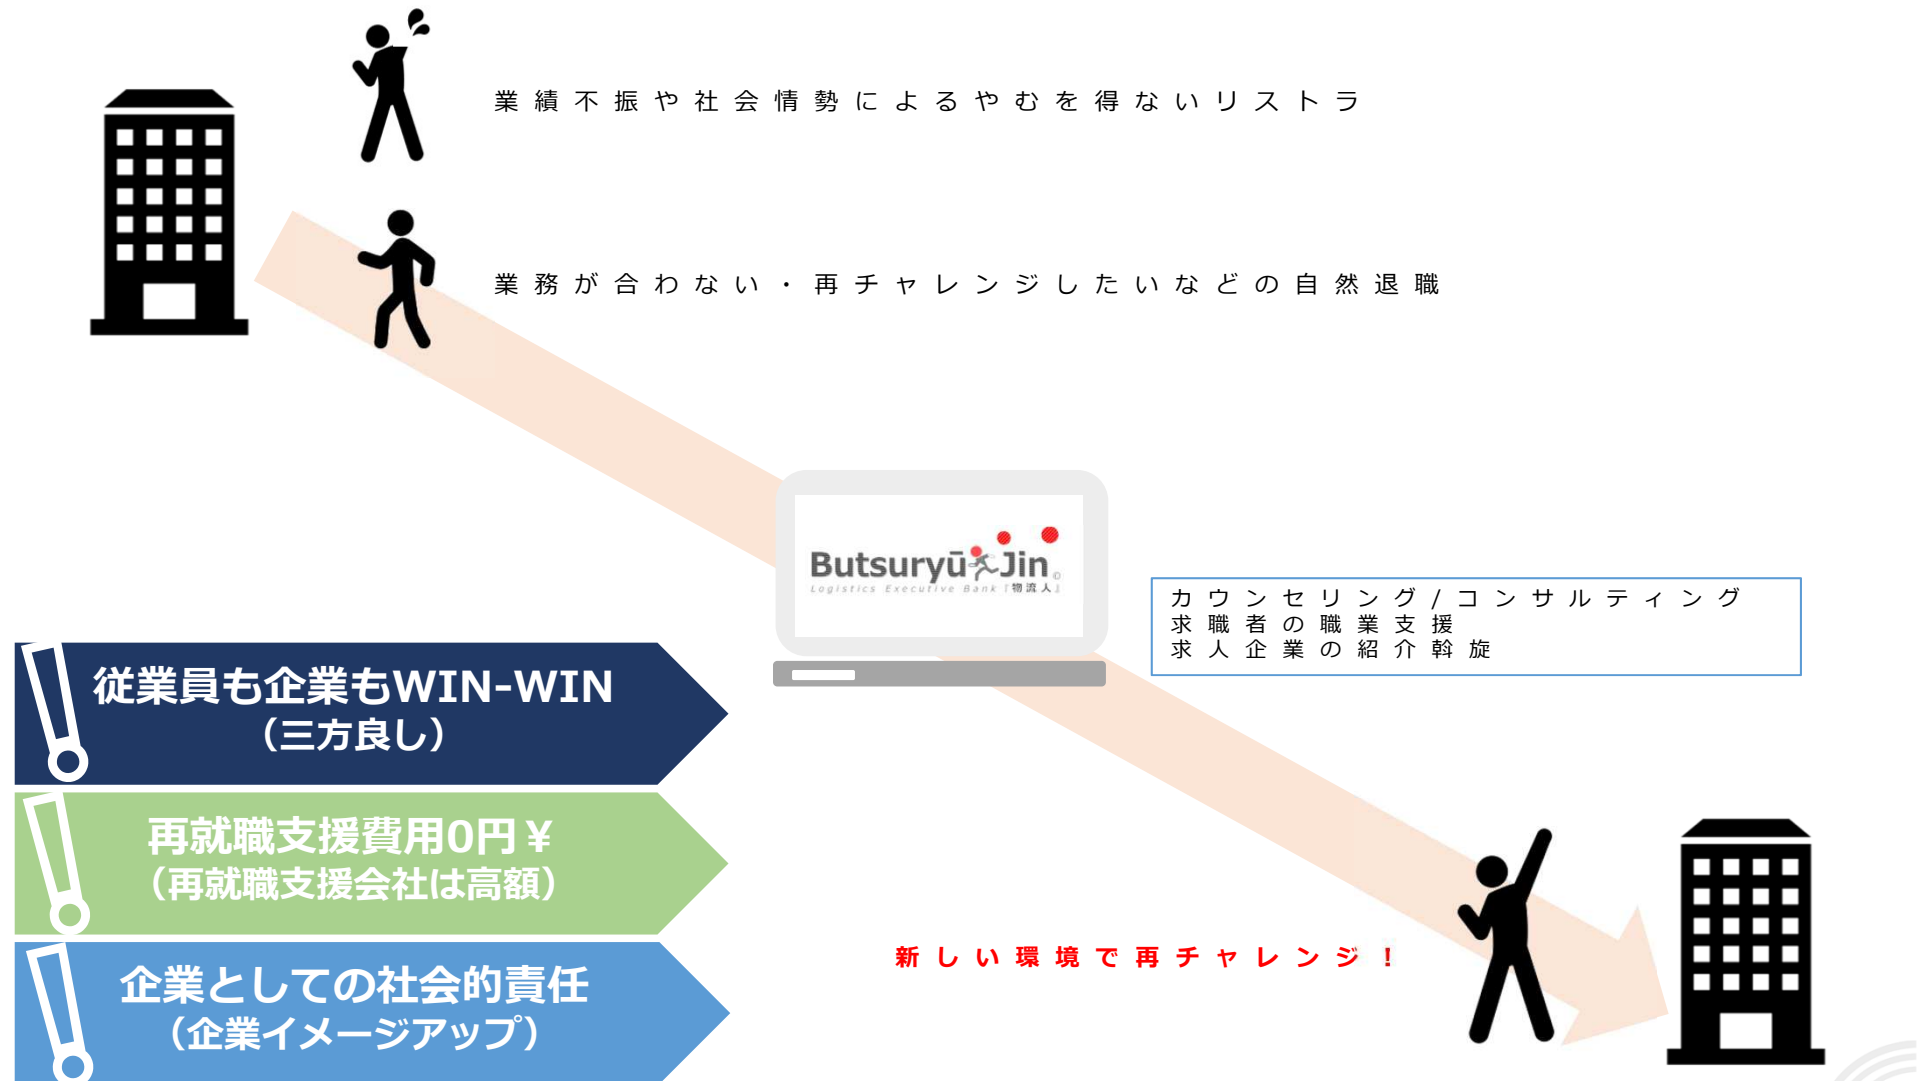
業績不振や社会情勢によるやむを得ないリストラ

業務が合わない・再チャレンジしたいなどの自然退職

Butsuryū Jin
Logistics Executive Bank【物流人】

カウンセリング/コンサルティング
求職者の職業支援
求人企業の紹介斡旋

従業員も企業もWIN-WIN
（三方良し）

再就職支援費用0円￥
（再就職支援会社は高額）

企業としての社会的責任
（企業イメージアップ）

新しい環境で再チャレンジ！